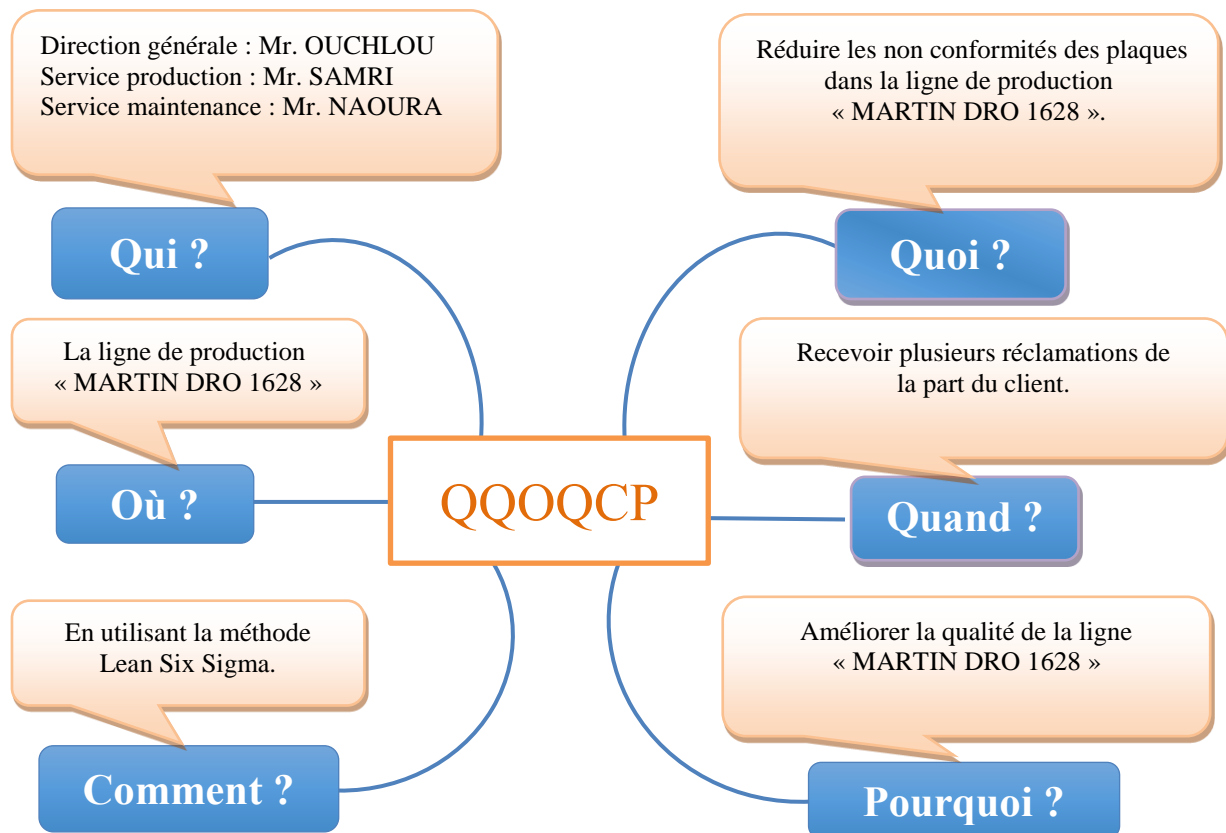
Direction générale : Mr. OUCHLOU
Service production : Mr. SAMRI
Service maintenance : Mr. NAOURA

Qui ?

Réduire les non conformités des plaques dans la ligne de production « MARTIN DRO 1628 ».

Quoi ?

La ligne de production « MARTIN DRO 1628 »

Où ?

QQOQCP

Recevoir plusieurs réclamations de la part du client.

Quand ?

En utilisant la méthode Lean Six Sigma.

Comment ?

Améliorer la qualité de la ligne « MARTIN DRO 1628 »

Pourquoi ?